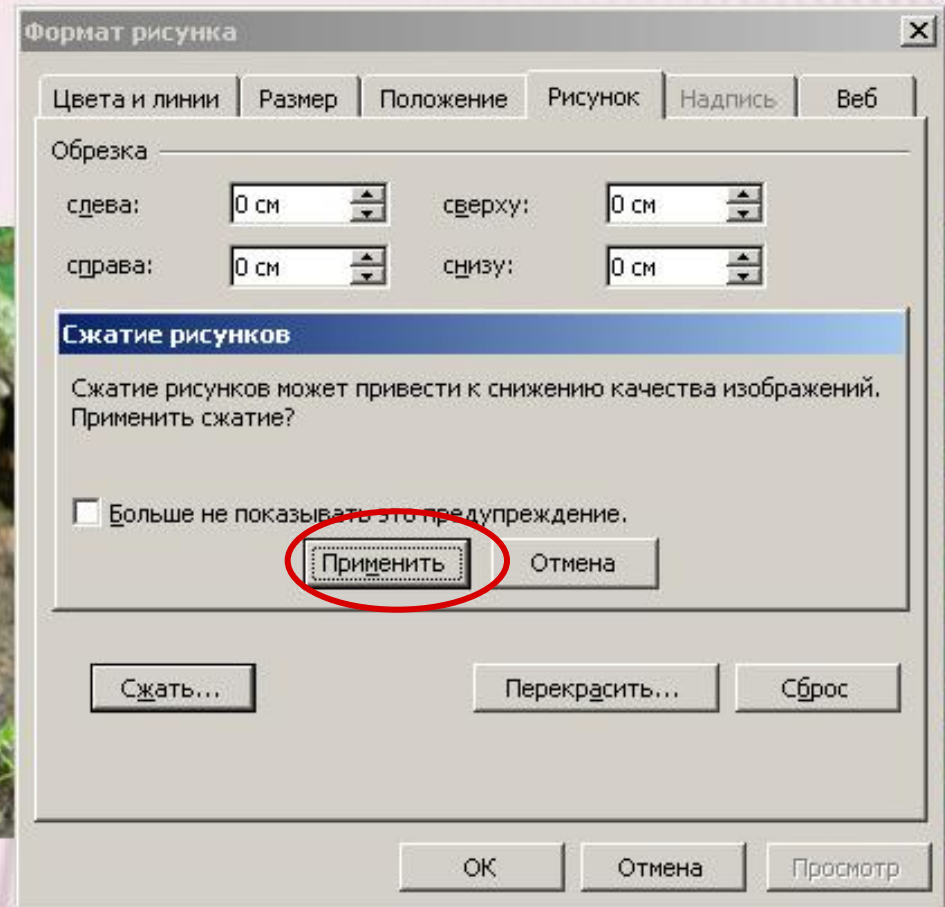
Формат рисунка

X

Цвета и линии | Размер | Положение | Рисунок | Надпись | Веб

Обрезка

слева: 0 см

сверху: 0 см

справа: 0 см

снизу: 0 см

Сжатие рисунков

Сжатие рисунков может привести к снижению качества изображений. Применить сжатие?

Больше не показывать это предупреждение.

Применить

Отмена

Сжать...

Перекрасить...

Сброс

ОК

Отмена

Просмотр